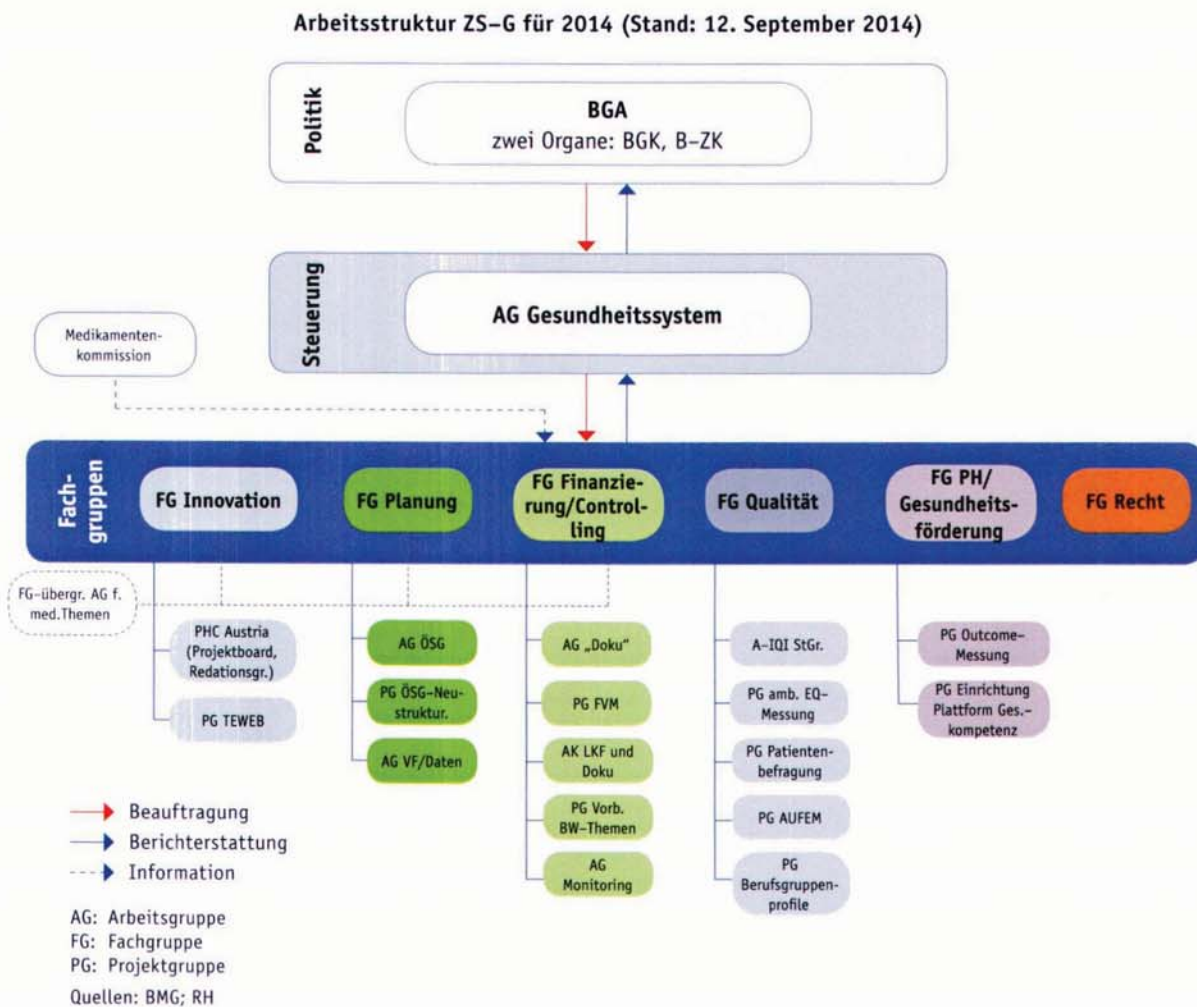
Arbeitsstruktur ZS–G für 2014 (Stand: 12. September 2014)

Politik

BGA
zwei Organe: BGK, B–ZK

Steuerung

AG Gesundheitssystem

Medikamentenkommission

Fachgruppen

FG Innovation

FG Planung

FG Finanzierung/Controlling

FG Qualität

FG PH/ Gesundheitsförderung

FG Recht

FG–übergr. AG f. med.Themen

PHC Austria (Projektboard, Redationsgr.)

PG TEWEB

AG ÖSG

PG ÖSG–Neustruktur.

AG VF/Daten

AG „Doku"

PG FVM

AK LKF und Doku

PG Vorb. BW–Themen

AG Monitoring

A–IQI StGr.

PG amb. EQ–Messung

PG Patientenbefragung

PG AUFEM

PG Berufsgruppenprofile

PG Outcome–Messung

PG Einrichtung Plattform Ges.–kompetenz

Beauftragung
Berichterstattung
Information

AG: Arbeitsgruppe
FG: Fachgruppe
PG: Projektgruppe

Quellen: BMG; RH